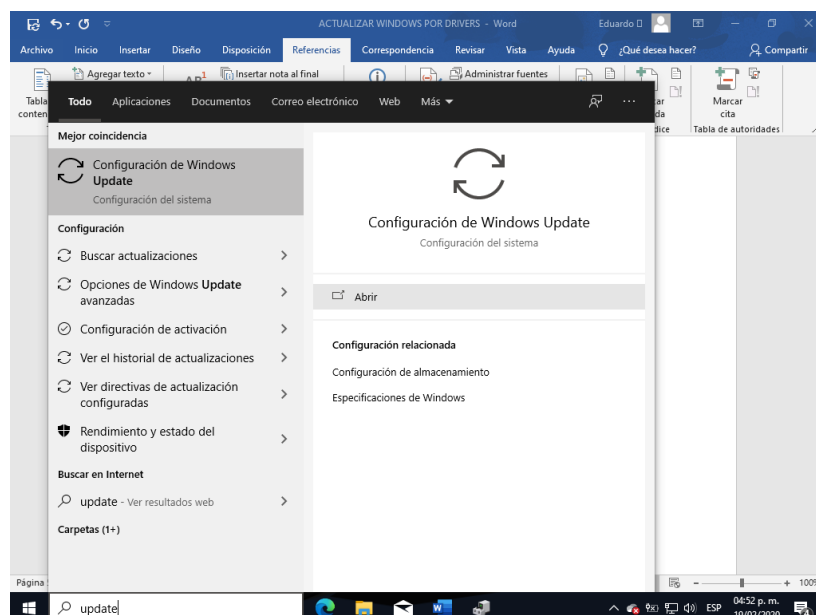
ACTUALIZAR WINDOWS POR DRIVERS - Word
Eduardo

Archivo Inicio Insertar Diseño Disposición Referencias Correspondencia Revisar Vista Ayuda ¿Qué desea hacer? Compartir

Agregar texto
Insertar nota al final
Administrar fuentes
Tabla conten
Marcar cita
Tabla de autoridades

Todo Aplicaciones Documentos Correo electrónico Web Más

Mejor coincidencia
Configuración de Windows Update
Configuración del sistema

Configuración
Buscar actualizaciones
Opciones de Windows Update avanzadas
Configuración de activación
Ver el historial de actualizaciones
Ver directivas de actualización configuradas
Rendimiento y estado del dispositivo

Buscar en Internet
update - Ver resultados web

Carpetas (1+)

Configuración de Windows Update
Configuración del sistema

Abrir

Configuración relacionada
Configuración de almacenamiento
Especificaciones de Windows

Página
update
ESP
04:52 p. m.
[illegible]